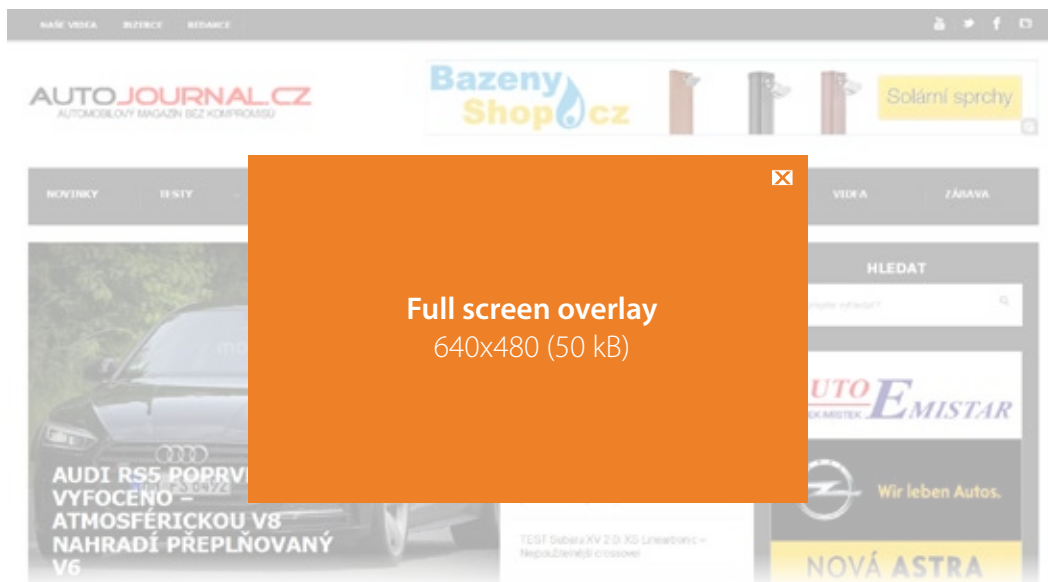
NAŠE VIDEA INZERCE REDAKCE

AUTOJOURNAL.CZ
AUTOMOBILOVÝ MAGAZÍN BEZ KOMPROMISŮ

Bazeny Shop.cz
Solární sprchy

NOVINKY TESTY VIDEA ZÁBAVA

HLEDAT

AUTO EMISTAR
FRÝDEK-MÍSTEK

Wir leben Autos.

NOVÁ ASTRA

AUDI RS5 POPRVE VYFOCENO – ATMOSFÉRICKOU V8 NAHRADÍ PŘEPLŇOVANÝ V6

TEST Subaru XV 2.0i XS Lineartronic – Nepoužitelnější crossover

Full screen overlay
640x480 (50 kB)